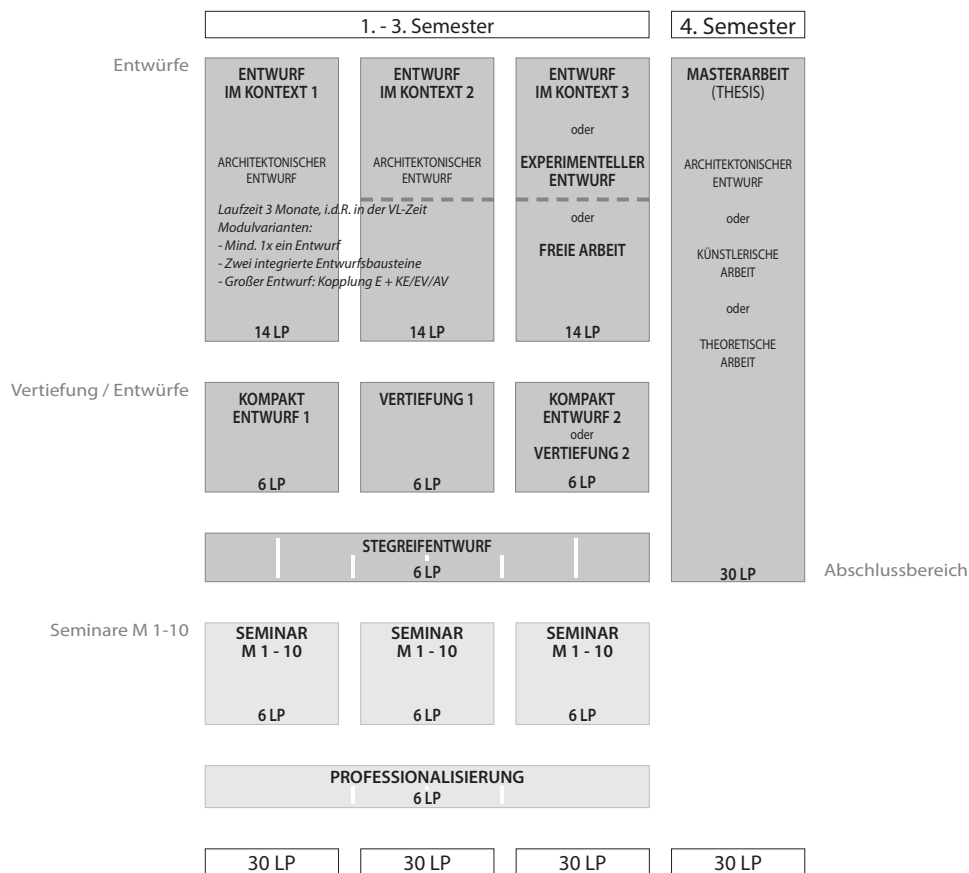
1. - 3. Semester

4. Semester

Entwürfe

ENTWURF IM KONTEXT 1

ARCHITEKTONISCHER ENTWURF

Laufzeit 3 Monate, i.d.R. in der VL-Zeit
Modulvarianten:
- Mind. 1x ein Entwurf
- Zwei integrierte Entwurfsbausteine
- Großer Entwurf: Kopplung E + KE/EV/AV

14 LP

ENTWURF IM KONTEXT 2

ARCHITEKTONISCHER ENTWURF

14 LP

ENTWURF IM KONTEXT 3

oder

EXPERIMENTELLER ENTWURF

oder

FREIE ARBEIT

14 LP

MASTERARBEIT (THESIS)

ARCHITEKTONISCHER ENTWURF

oder

KÜNSTLERISCHE ARBEIT

oder

THEORETISCHE ARBEIT

30 LP

Abschlussbereich

Vertiefung / Entwürfe

KOMPAKT ENTWURF 1

6 LP

VERTIEFUNG 1

6 LP

KOMPAKT ENTWURF 2 oder VERTIEFUNG 2

6 LP

STEGREIFENTWURF
6 LP

Seminare M 1-10

SEMINAR M 1 - 10

6 LP

SEMINAR M 1 - 10

6 LP

SEMINAR M 1 - 10

6 LP

PROFESSIONALISIERUNG
6 LP

30 LP

30 LP

30 LP

30 LP